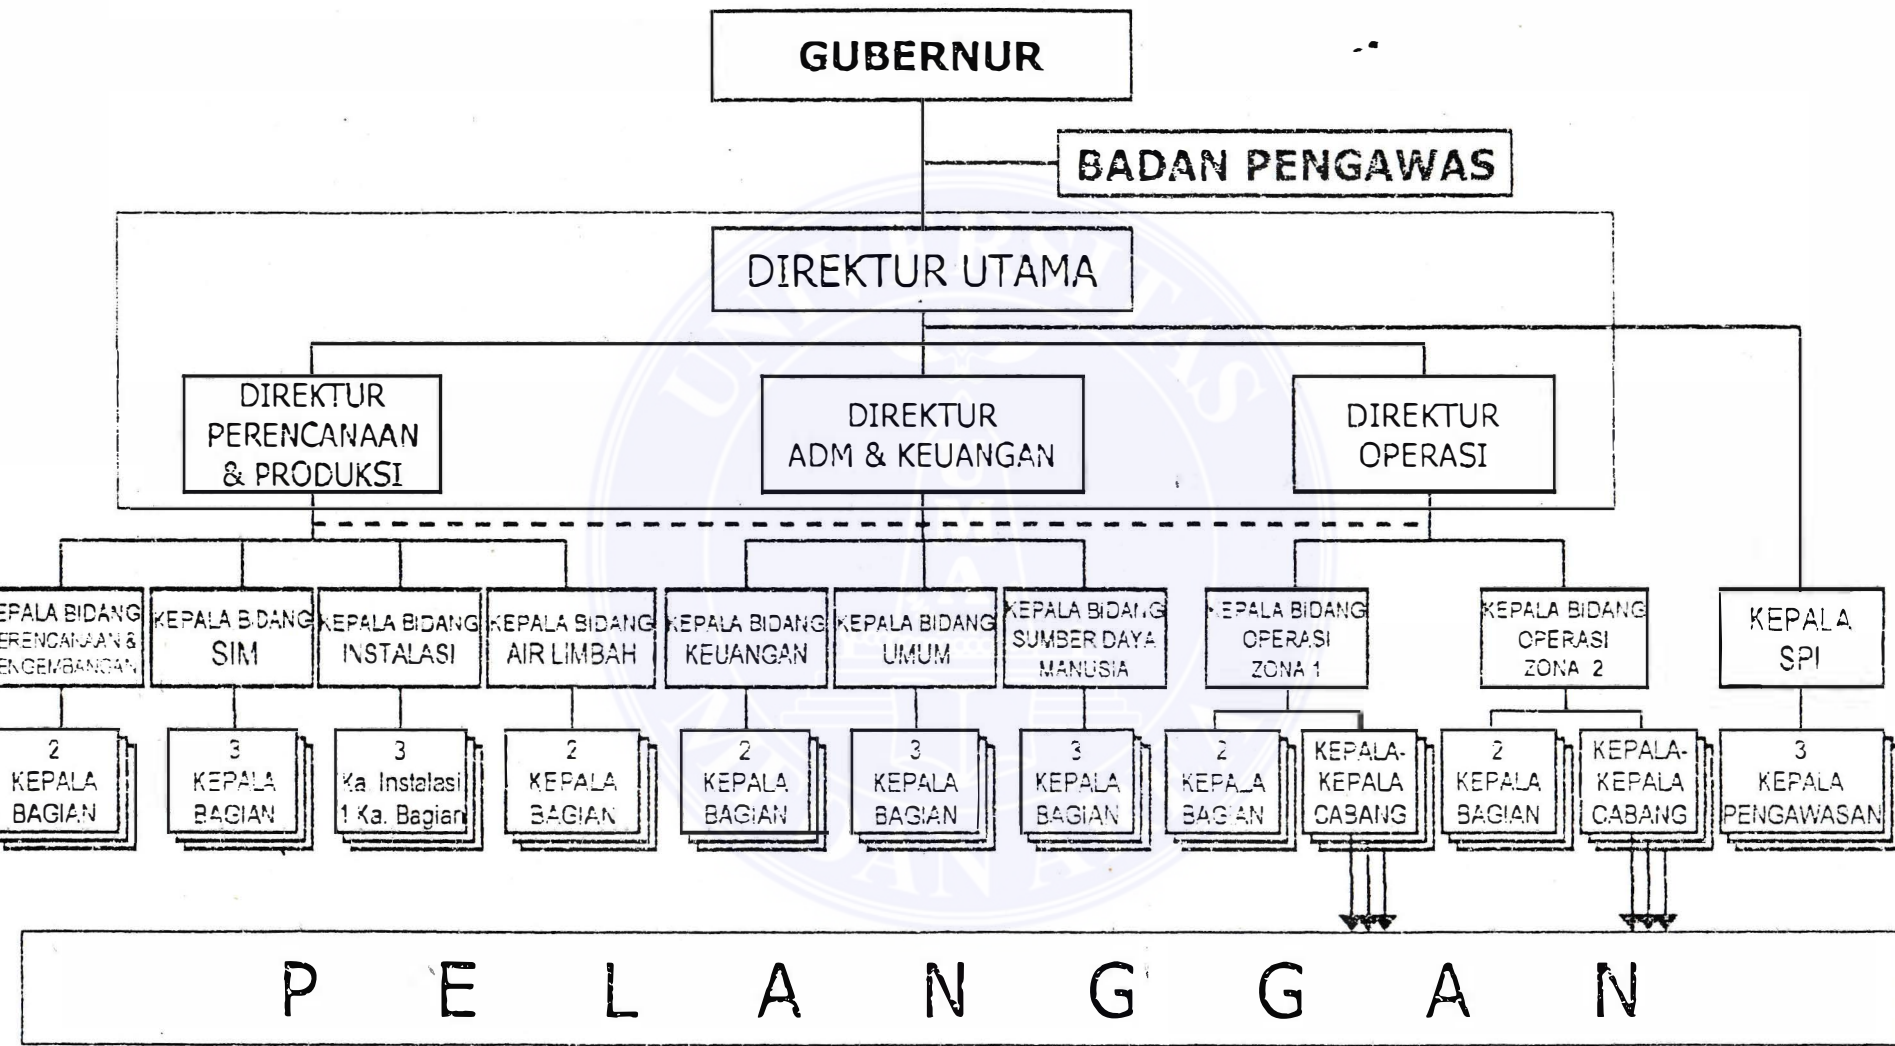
GUBERNUR

BADAN PENGAWAS

DIREKTUR UTAMA

DIREKTUR PERENCANAAN & PRODUKSI

DIREKTUR ADM & KEUANGAN

DIREKTUR OPERASI

EPALA BIDANG ERENCANAAN & ENGEMBANGAN

KEPALA BIDANG SIM

KEPALA BIDANG INSTALASI

KEPALA BIDANG AIR LIMBAH

KEPALA BIDANG KEUANGAN

KEPALA BIDANG UMUM

KEPALA BIDANG SUMBER DAYA MANUSIA

EPALA BIDANG OPERASI ZONA 1

KEPALA BIDANG OPERASI ZONA 2

KEPALA SPI

2 KEPALA BAGIAN

3 KEPALA BAGIAN

3 Ka. Instalasi 1 Ka. Bagian

2 KEPALA BAGIAN

2 KEPALA BAGIAN

3 KEPALA BAGIAN

3 KEPALA BAGIAN

2 KEPALA BAGIAN

KEPALA-KEPALA CABANG

2 KEPALA BAGIAN

KEPALA-KEPALA CABANG

3 KEPALA PENGAWASAN

P E L A N G G A N